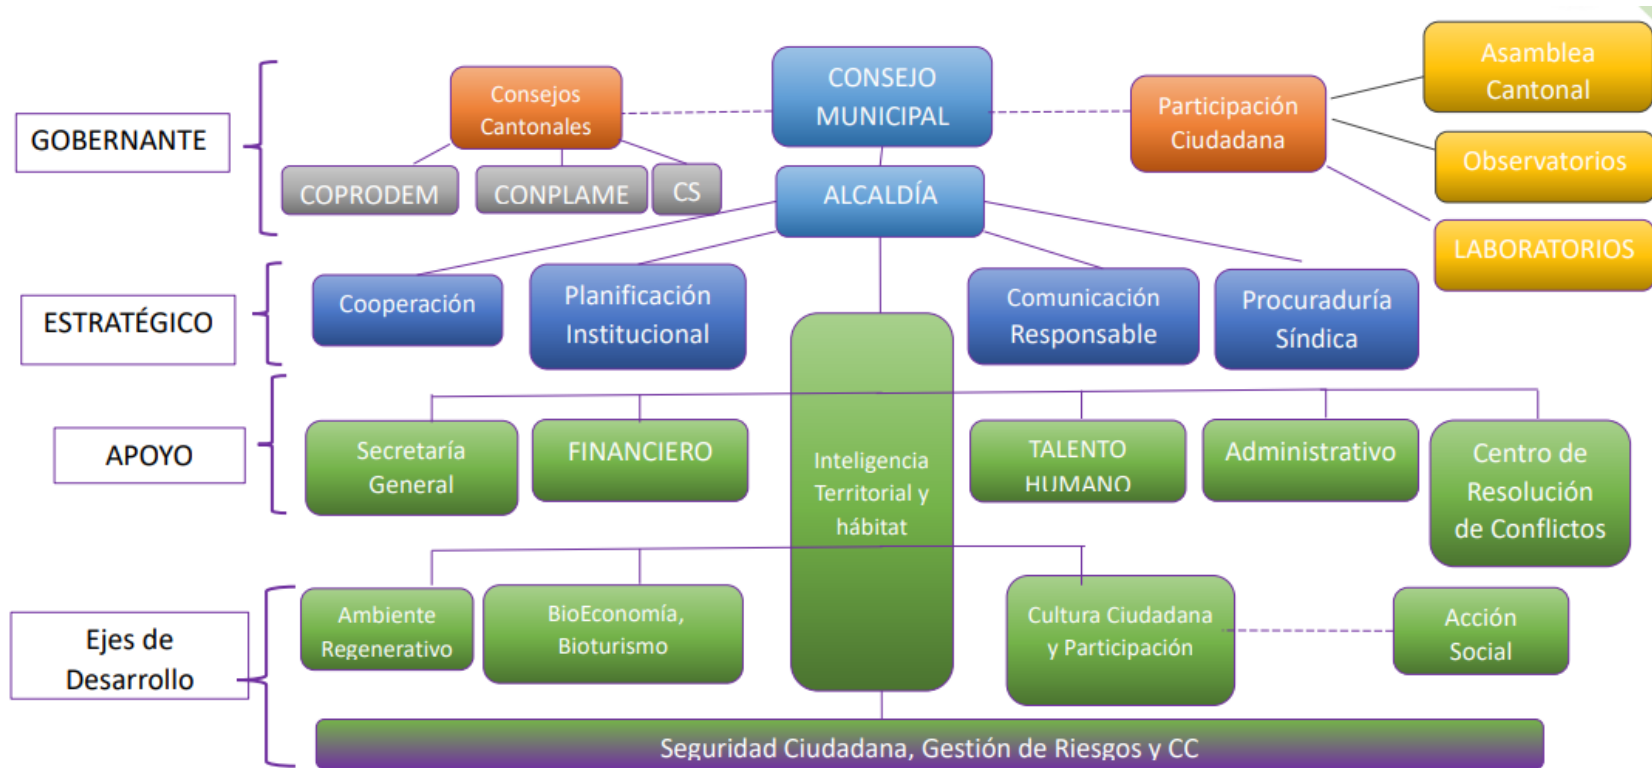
GOBERNANTE

Consejos Cantonales

CONSEJO MUNICIPAL

Participación Ciudadana

Asamblea Cantonal

Observatorios

LABORATORIOS

COPRODEM

CONPLAME

CS

ALCALDÍA

ESTRATÉGICO

Cooperación

Planificación Institucional

Comunicación Responsable

Procuraduría Síndica

APOYO

Secretaría General

FINANCIERO

Inteligencia Territorial y hábitat

TALENTO HUMANO

Administrativo

Centro de Resolución de Conflictos

Ejes de Desarrollo

Ambiente Regenerativo

BioEconomía, Bioturismo

Cultura Ciudadana y Participación

Acción Social

Seguridad Ciudadana, Gestión de Riesgos y CC